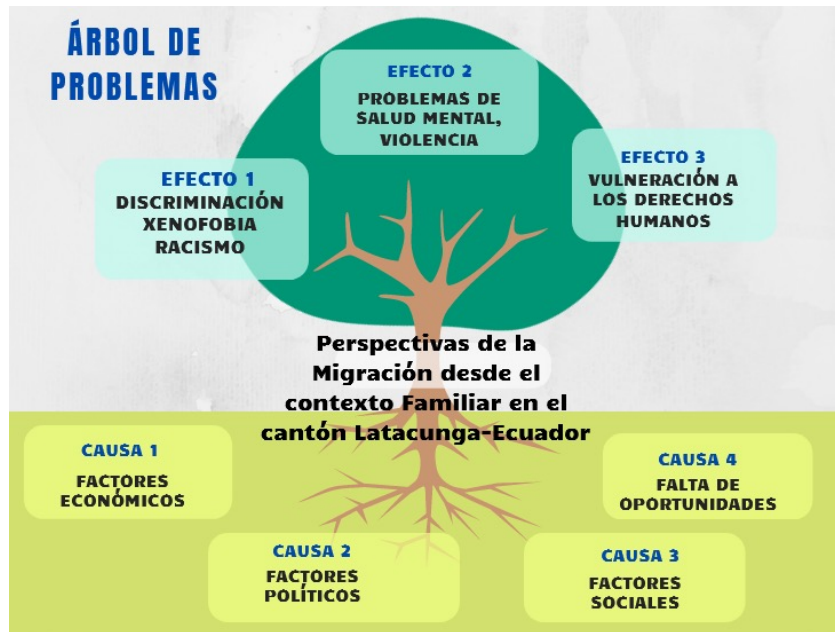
ÁRBOL DE PROBLEMAS

EFECTO 2
PROBLEMAS DE SALUD MENTAL, VIOLENCIA

EFECTO 1
DISCRIMINACIÓN XENOFOBIA RACISMO

EFECTO 3
VULNERACIÓN A LOS DERECHOS HUMANOS

Perspectivas de la Migración desde el contexto Familiar en el cantón Latacunga-Ecuador

CAUSA 1
FACTORES ECONÓMICOS

CAUSA 4
FALTA DE OPORTUNIDADES

CAUSA 2
FACTORES POLÍTICOS

CAUSA 3
FACTORES SOCIALES